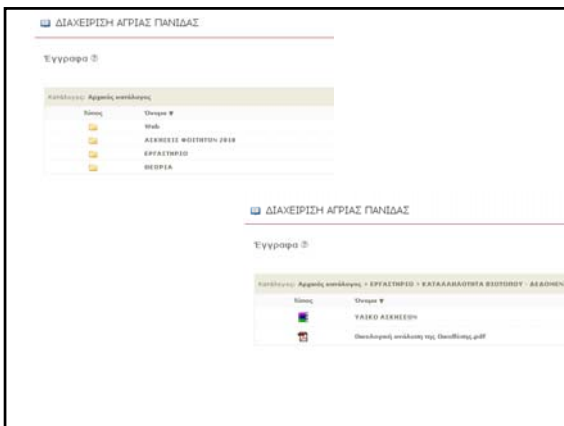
ΔΙΑΧΕΙΡΙΣΗ ΑΓΡΙΑΣ ΠΑΝΙΔΑΣ

Έγγραφα

Κατάλογος: Αρχικός κατάλογος

| Τύπος | Όνομα ▼ |
|---|---|
| | Web |
| | ΑΣΚΗΣΕΙΣ ΦΟΙΤΗΤΩΝ 2018 |
| | ΕΡΓΑΣΤΗΡΙΟ |
| | ΘΕΩΡΙΑ |

ΔΙΑΧΕΙΡΙΣΗ ΑΓΡΙΑΣ ΠΑΝΙΔΑΣ

Έγγραφα

Κατάλογος: Αρχικός κατάλογος > ΕΡΓΑΣΤΗΡΙΟ > ΚΑΤΑΛΛΗΛΟΤΗΤΑ ΒΙΟΤΟΠΟΥ - ΔΕΔΟΜΕ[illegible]

| Τύπος | Όνομα ▼ |
|---|---|
| | ΥΛΙΚΟ ΑΣΚΗΣΕΩΝ |
| | Οικολογική ανάλυση της θεσιθέτης.pdf |